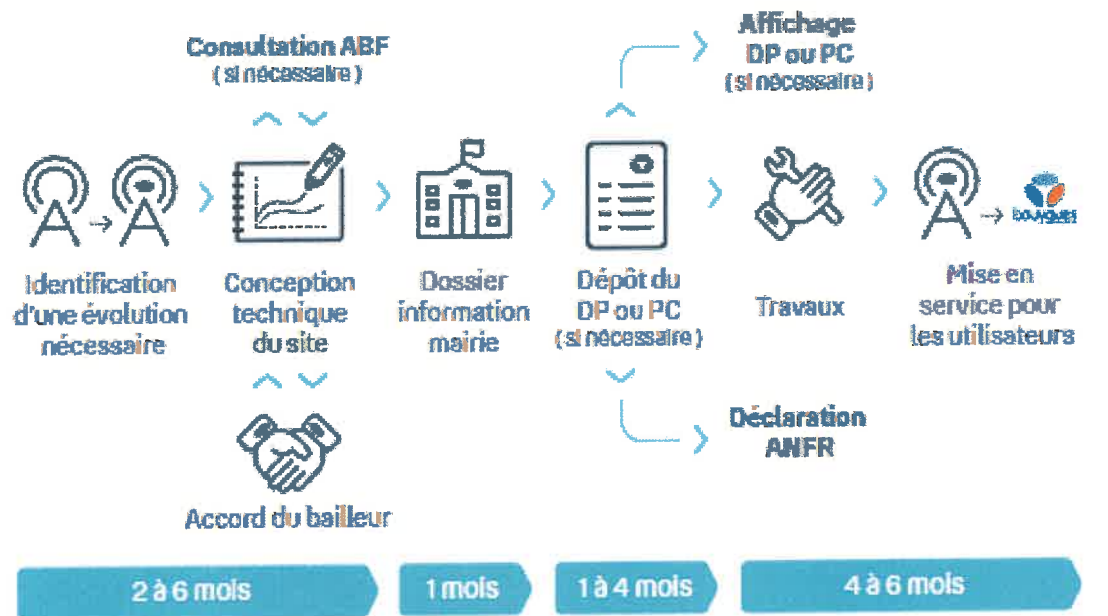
Consultation ABF
( si nécessaire )

Affichage
DP ou PC
( si nécessaire )

Identification d'une évolution nécessaire

Conception technique du site

Dossier information mairie

Dépôt du DP ou PC
( si nécessaire )

Travaux

bouygues

Mise en service pour les utilisateurs

Déclaration ANFR

Accord du bailleur

2 à 6 mois

1 mois

1 à 4 mois

4 à 6 mois